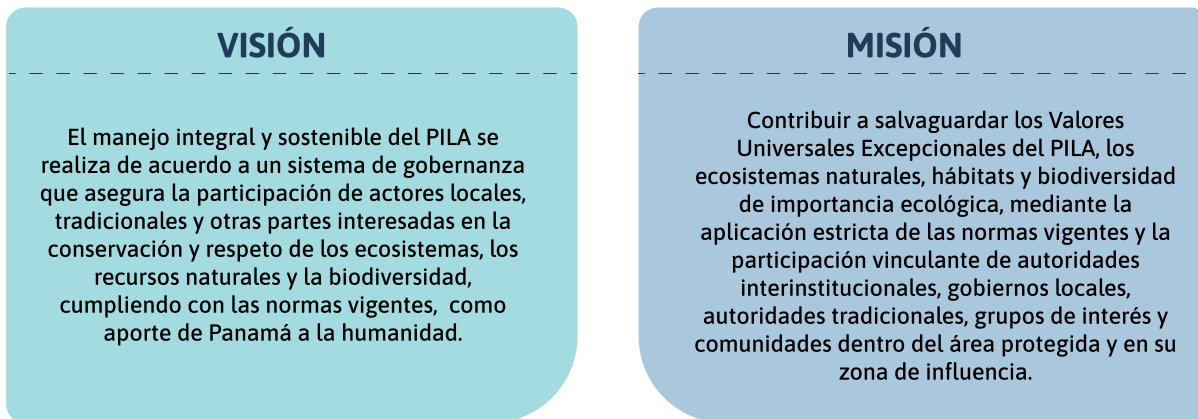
VISIÓN

El manejo integral y sostenible del PILA se realiza de acuerdo a un sistema de gobernanza que asegura la participación de actores locales, tradicionales y otras partes interesadas en la conservación y respeto de los ecosistemas, los recursos naturales y la biodiversidad, cumpliendo con las normas vigentes, como aporte de Panamá a la humanidad.

MISIÓN

Contribuir a salvaguardar los Valores Universales Excepcionales del PILA, los ecosistemas naturales, hábitats y biodiversidad de importancia ecológica, mediante la aplicación estricta de las normas vigentes y la participación vinculante de autoridades interinstitucionales, gobiernos locales, autoridades tradicionales, grupos de interés y comunidades dentro del área protegida y en su zona de influencia.